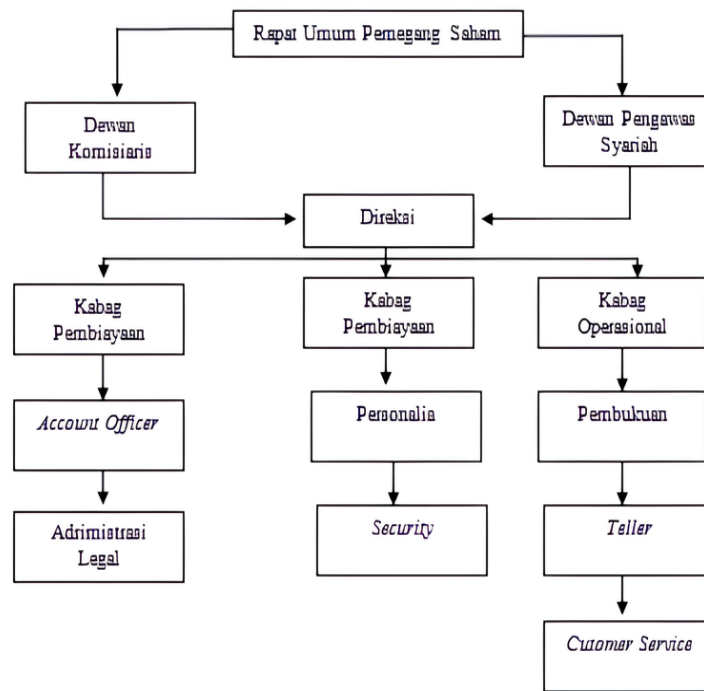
Rapat Umum Pemegang Saham

Dewan Komisiaris

Dewan Pengawas Syariah

Direksi

Kabag Pembiayaan

Kabag Pembiayaan

Kabag Operasional

Account Officer

Personalia

Pembukuan

Adrimistrasi Legal

Security

Teller

Cutomer Service